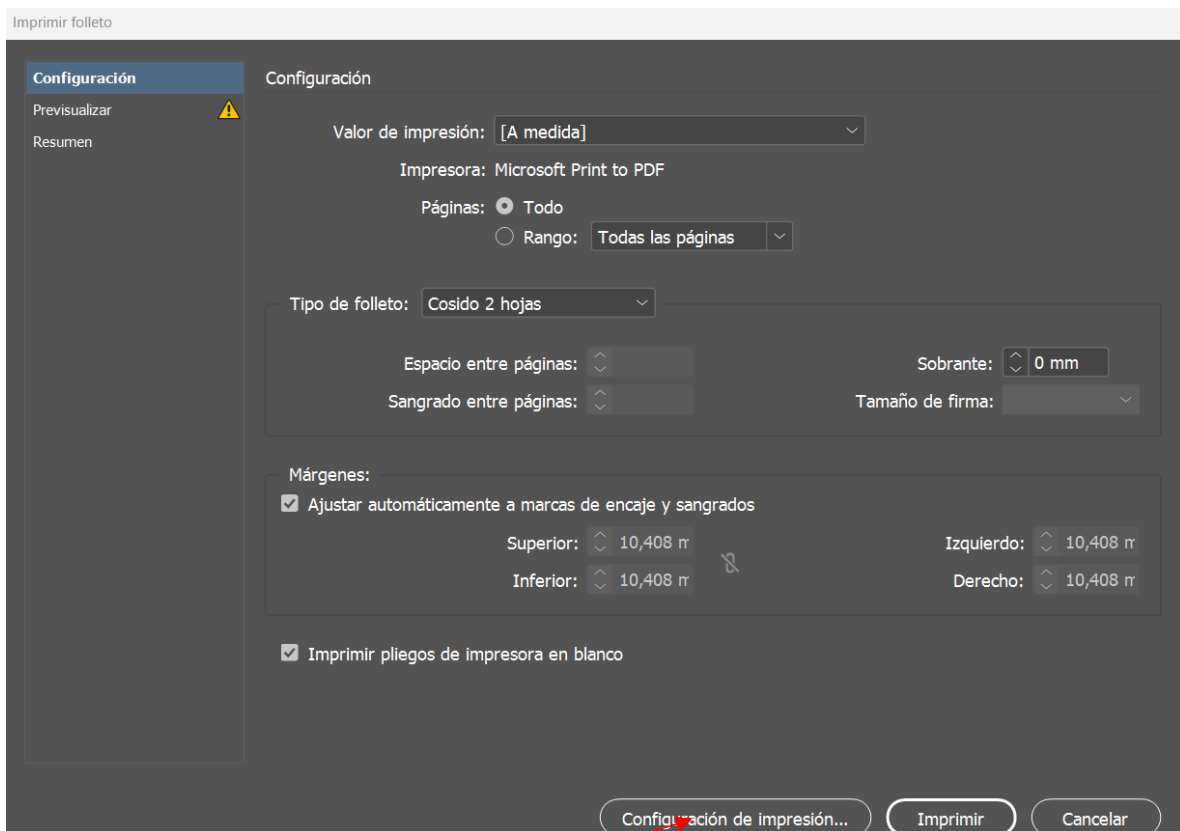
Imprimir folleto

Configuración
Previsualizar
Resumen

Configuración

Valor de impresión: [A medida]

Impresora: Microsoft Print to PDF

Páginas: Todo
Rango: Todas las páginas

Tipo de folleto: Cosido 2 hojas

Espacio entre páginas:
Sangrado entre páginas:
Sobrante: 0 mm
Tamaño de firma:

Márgenes:
Ajustar automáticamente a marcas de encaje y sangrados

Superior: 10,408 m
Inferior: 10,408 m
Izquierdo: 10,408 m
Derecho: 10,408 m

Imprimir pliegos de impresora en blanco

Configuración de impresión...
Imprimir
Cancelar